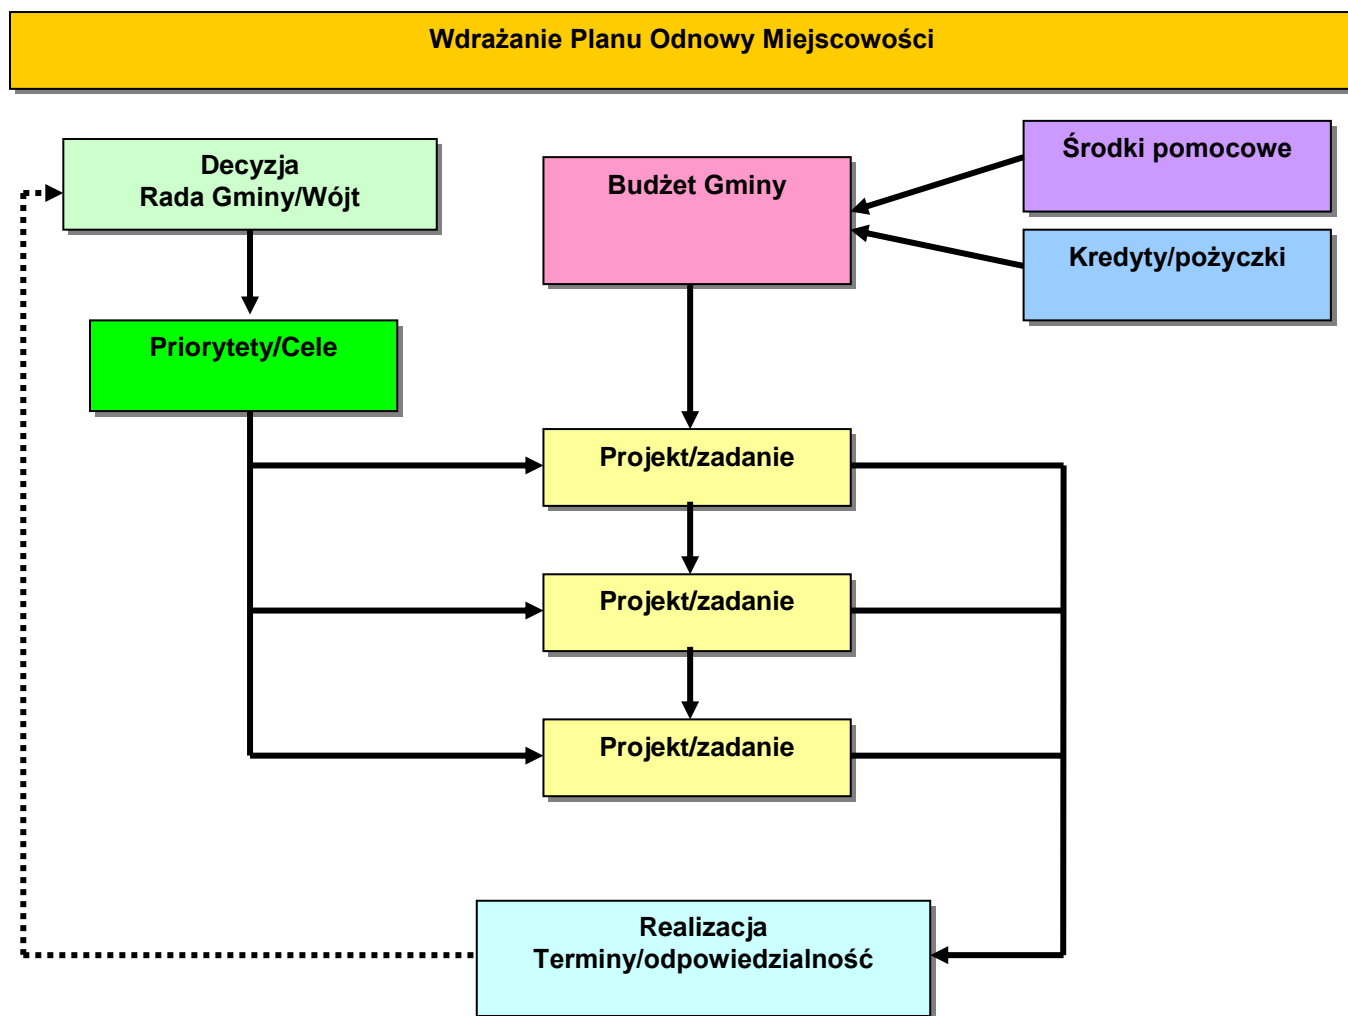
Wdrażanie Planu Odnowy Miejscowości

Decyzja
Rada Gminy/Wójt

Budżet Gminy

Środki pomocowe

Kredyty/pożyczki

Priorytety/Cele

Projekt/zadanie

Projekt/zadanie

Projekt/zadanie

Realizacja
Terminy/odpowiedzialność